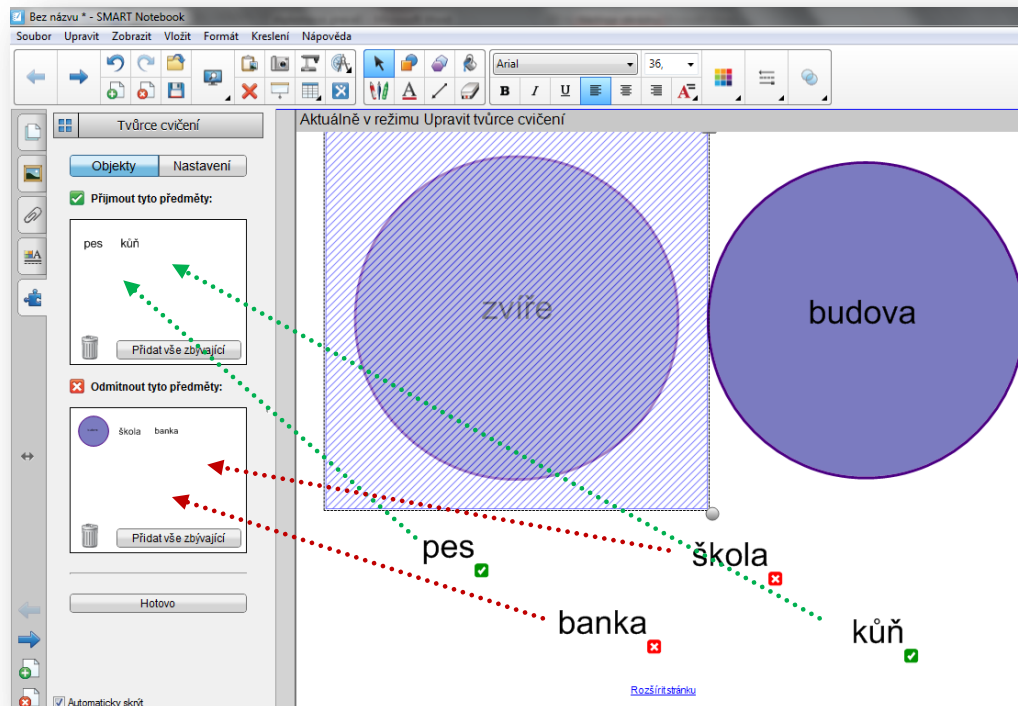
Bez názvu * - SMART Notebook

Soubor Upravit Zobrazit Vložit Formát Kreslení Nápověda

Arial 36,

B I U

Tvůrce cvičení

Aktuálně v režimu Upravit tvůrce cvičení

Objekty Nastavení

Přijmout tyto předměty:

pes kůň

Přidat vše zbývající

Odmítnout tyto předměty:

škola banka

Přidat vše zbývající

Hotovo

Automaticky skrýt

zvíře

budova

pes

škola

banka

kůň

Rozšířit stránku